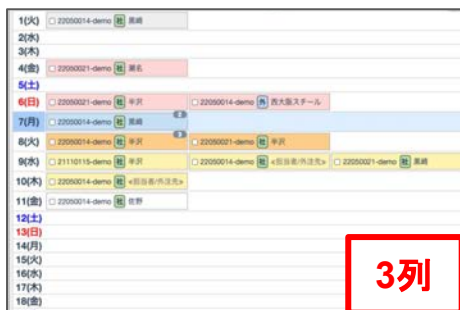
| | | | |
|---|---|---|---|
| 1(火) | 22050014-demo 社 黒崎 | | |
| 2(水) | | | |
| 3(木) | | | |
| 4(金) | 22050021-demo 社 署名 | | |
| 5(土) | | | |
| 6(日) | 22050021-demo 社 半沢 | 22050014-demo 外 西大阪スチール | |
| 7(月) | 22050014-demo 社 黒崎 | | |
| 8(火) | 22050014-demo 社 半沢 | 22050021-demo 社 半沢 | |
| 9(水) | 21110115-demo 社 半沢 | 22050014-demo 社 <担当者/外注先> | 22050021-demo 社 黒崎 |
| 10(木) | 22050014-demo 社 <担当者/外注先> | | |
| 11(金) | 22050014-demo 社 佐野 | | |
| 12(土) | | | |
| 13(日) | | | |
| 14(月) | | | |
| 15(火) | | | |
| 16(水) | | | |
| 17(木) | | | |
| 18(金) | | | |

3列